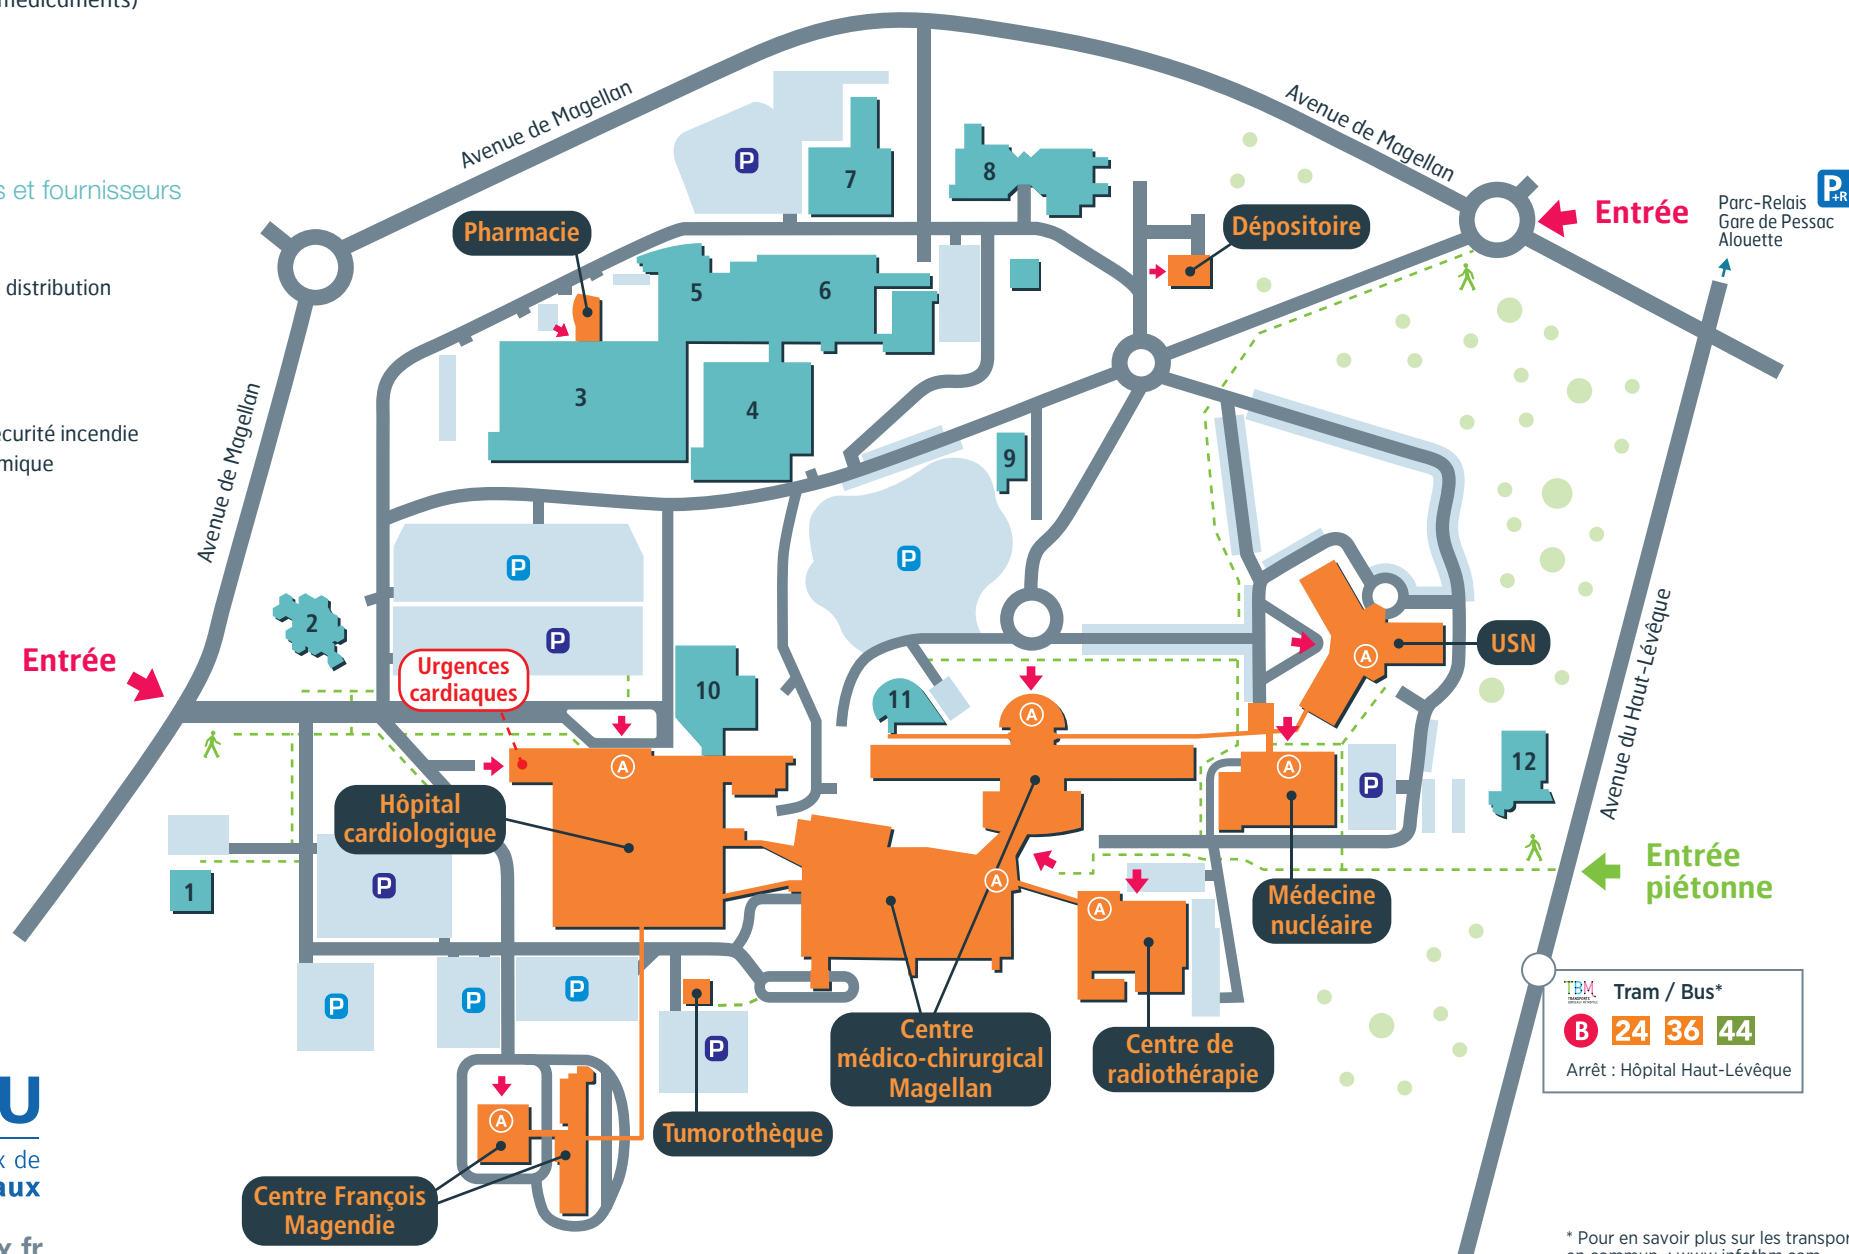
médicaments)

s et fournisseurs

distribution

curité incendie
mique

Avenue de Magellan

Avenue de Magellan

Avenue de Magellan

Entrée

Parc-Relais
Gare de Pessac
Alouette

P+R

P

7

8

Pharmacie

Dépositoire

5

6

3

4

9

P

P

P

2

Entrée

Urgences
cardiaques

10

11

USN

Avenue du Haut-Lévêque

12

Hôpital
cardiologique

P

1

P

Médecine
nucléaire

Entrée
piétonne

P

P

P

P

Centre
médico-chirurgical
Magellan

Centre de
radiothérapie

TBM Tram / Bus*

B 24 36 44

Arrêt : Hôpital Haut-Lévêque

Tumorothèque

Centre François
Magendie

U

x de
aux

x.fr

* Pour en savoir plus sur les transpo
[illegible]